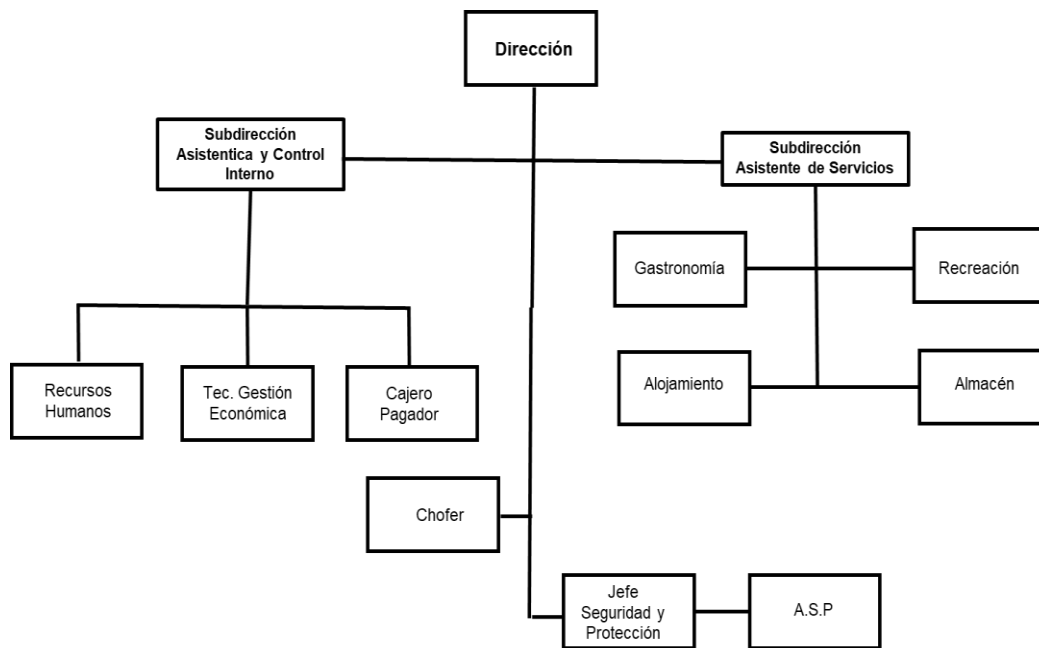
Dirección

Subdirección Asistentica y Control Interno

Subdirección Asistente de Servicios

Gastronomía

Recreación

Alojamiento

Almacén

Recursos Humanos

Tec. Gestión Económica

Cajero Pagador

Chofer

Jefe Seguridad y Protección

A.S.P